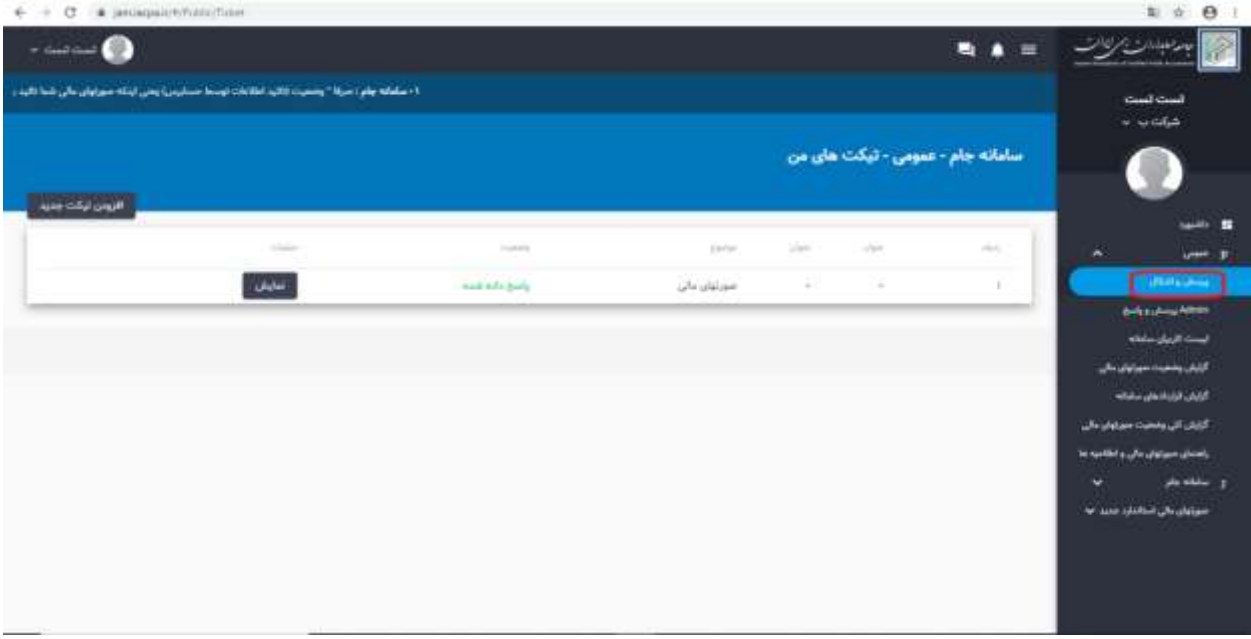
jam.iacpa.ir/Public/Ticket

تست تست

۱ - سامانه جام : صرفاً " وضعیت (تائید اطلاعات توسط حسابرس) یعنی اینکه صورتهای مالی شما تائید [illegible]

سامانه جام - عمومی - تیکت های من

افزودن تیکت جدید

| ردیف | عنوان | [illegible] | موضوع | وضعیت | عملیات |
|---|---|---|---|---|---|
| ۱ | - | - | صورتهای مالی | پاسخ داده شده | نمایش |

تست تست
شرکت ب

داشبورد
عمومی
پرسش و اشکال
Admin پرسش و پاسخ
لیست کاربران سامانه
گزارش وضعیت صورتهای مالی
گزارش قرارداد های سامانه
گزارش کلی وضعیت صورتهای مالی
راهنمای صورتهای مالی و اطلاعیه ها
سامانه جام
صورتهای مالی استاندارد جدید